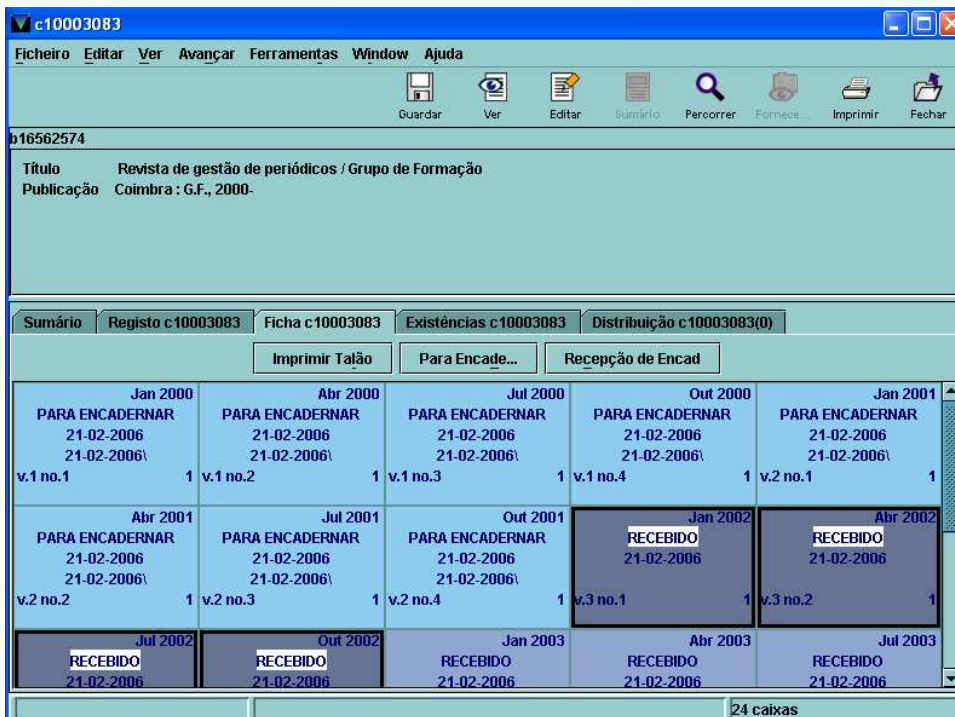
c10003083

Ficheiro Editar Ver Avançar Ferramentas Window Ajuda

Guardar Ver Editar Sumário Percorrer Fornece... Imprimir Fechar

b16562574

Título Revista de gestão de periódicos / Grupo de Formação
Publicação Coimbra : G.F., 2000-

Sumário | Registo c10003083 | Ficha c10003083 | Existências c10003083 | Distribuição c10003083(0)

Imprimir Talão | Para Encade... | Recepção de Encad

| Jan 2000 PARA ENCADERNAR 21-02-2006 21-02-2006\ v.1 no.1 1 | Abr 2000 PARA ENCADERNAR 21-02-2006 21-02-2006\ v.1 no.2 1 | Jul 2000 PARA ENCADERNAR 21-02-2006 21-02-2006\ v.1 no.3 1 | Out 2000 PARA ENCADERNAR 21-02-2006 21-02-2006\ v.1 no.4 1 | Jan 2001 PARA ENCADERNAR 21-02-2006 21-02-2006\ v.2 no.1 1 |
|---|---|---|---|---|
| Abr 2001 PARA ENCADERNAR 21-02-2006 21-02-2006\ v.2 no.2 1 | Jul 2001 PARA ENCADERNAR 21-02-2006 21-02-2006\ v.2 no.3 1 | Out 2001 PARA ENCADERNAR 21-02-2006 21-02-2006\ v.2 no.4 1 | Jan 2002 RECEBIDO 21-02-2006 v.3 no.1 1 | Abr 2002 RECEBIDO 21-02-2006 v.3 no.2 1 |
| Jul 2002 RECEBIDO 21-02-2006 | Out 2002 RECEBIDO 21-02-2006 | Jan 2003 RECEBIDO 21-02-2006 | Abr 2003 RECEBIDO 21-02-2006 | Jul 2003 RECEBIDO 21-02-2006 |

24 caixas